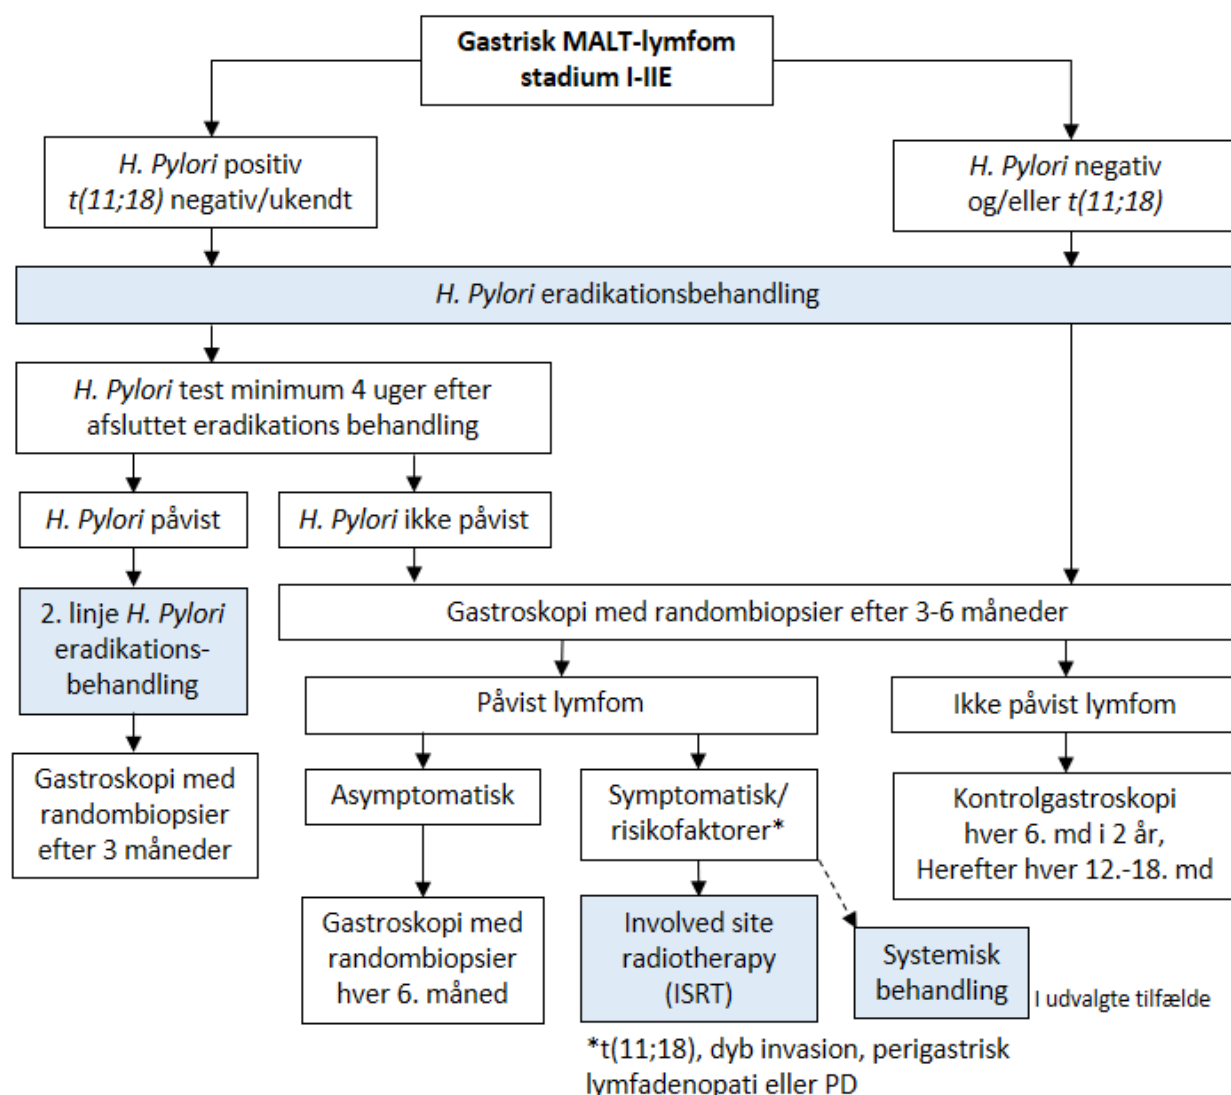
Gastrisk MALT-lymfom stadium I-IIE

H. Pylori positiv t(11;18) negativ/ukendt

H. Pylori negativ og/eller t(11;18)

H. Pylori eradikationsbehandling

H. Pylori test minimum 4 uger efter afsluttet eradikations behandling

H. Pylori påvist

H. Pylori ikke påvist

2. linje H. Pylori eradikationsbehandling

Gastroskopi med randombiopsier efter 3 måneder

Gastroskopi med randombiopsier efter 3-6 måneder

Påvist lymfom

Ikke påvist lymfom

Asymptomatisk

Symptomatisk/ risikofaktorer*

Kontrolgastroskopi hver 6. md i 2 år, Herefter hver 12.-18. md

Gastroskopi med randombiopsier hver 6. måned

Involved site radiotherapy (ISRT)

Systemisk behandling

I udvalgte tilfælde

*t(11;18), dyb invasion, perigastrisk lymfadenopati eller PD